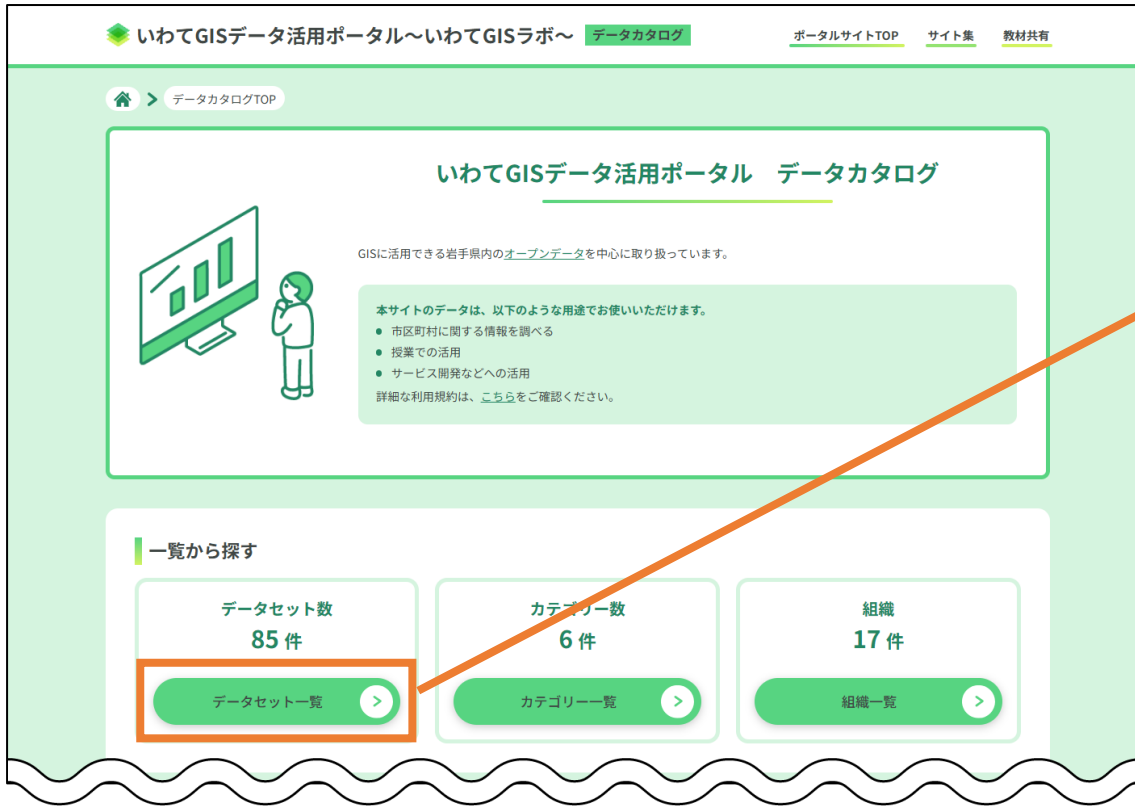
いわてGISデータ活用ポータル～いわてGISラボ～ データカタログ

ポータルサイトTOP サイト集 教材共有

データカタログTOP

いわてGISデータ活用ポータル　データカタログ

GISに活用できる岩手県内のオープンデータを中心に取り扱っています。

本サイトのデータは、以下のような用途でお使いいただけます。
● 市区町村に関する情報を調べる
● 授業での活用
● サービス開発などへの活用
詳細な利用規約は、こちらをご確認ください。

一覧から探す

データセット数
85 件
データセット一覧

カテゴリー数
6 件
カテゴリー一覧

組織
17 件
組織一覧